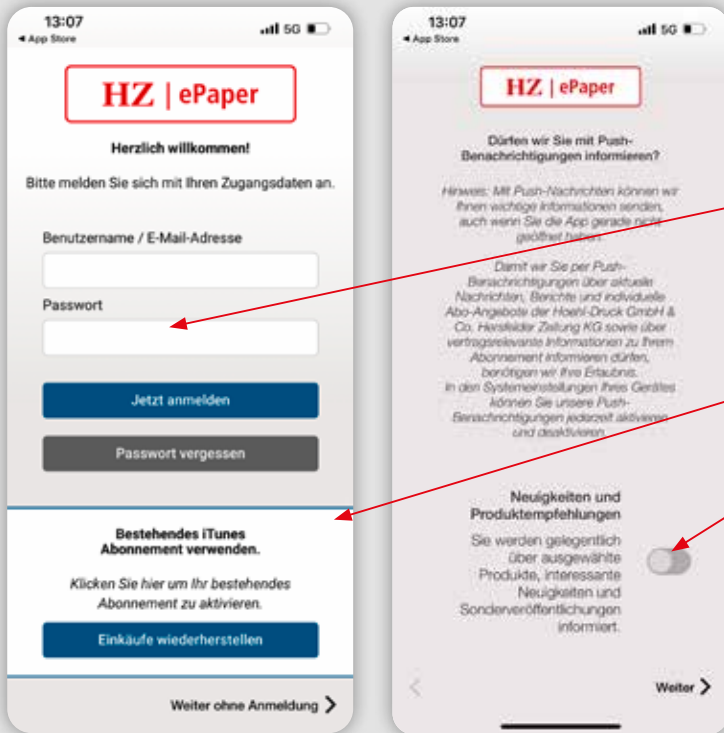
13:07
◂ App Store
5G

HZ | ePaper

Herzlich willkommen!

Bitte melden Sie sich mit Ihren Zugangsdaten an.

Benutzername / E-Mail-Adresse

Passwort

Jetzt anmelden

Passwort vergessen

Bestehendes iTunes Abonnement verwenden.

Klicken Sie hier um Ihr bestehendes Abonnement zu aktivieren.

Einkäufe wiederherstellen

Weiter ohne Anmeldung

13:07
◂ App Store
5G

HZ | ePaper

Dürfen wir Sie mit Push-Benachrichtigungen informieren?

Hinweis: Mit Push-Nachrichten können wir Ihnen wichtige Informationen senden, auch wenn Sie die App gerade nicht geöffnet haben.

Damit wir Sie per Push-Benachrichtigungen über aktuelle Nachrichten, Berichte und individuelle Abo-Angebote der Hoehl-Druck GmbH & Co. Hersfelder Zeitung KG sowie über vertragsrelevante Informationen zu Ihrem Abonnement informieren dürfen, benötigen wir Ihre Erlaubnis. In den Systemeinstellungen Ihres Gerätes können Sie unsere Push-Benachrichtigungen jederzeit aktivieren und deaktivieren.

Neuigkeiten und Produktempfehlungen

Sie werden gelegentlich über ausgewählte Produkte, interessante Neuigkeiten und Sonderveröffentlichungen informiert.

Weiter